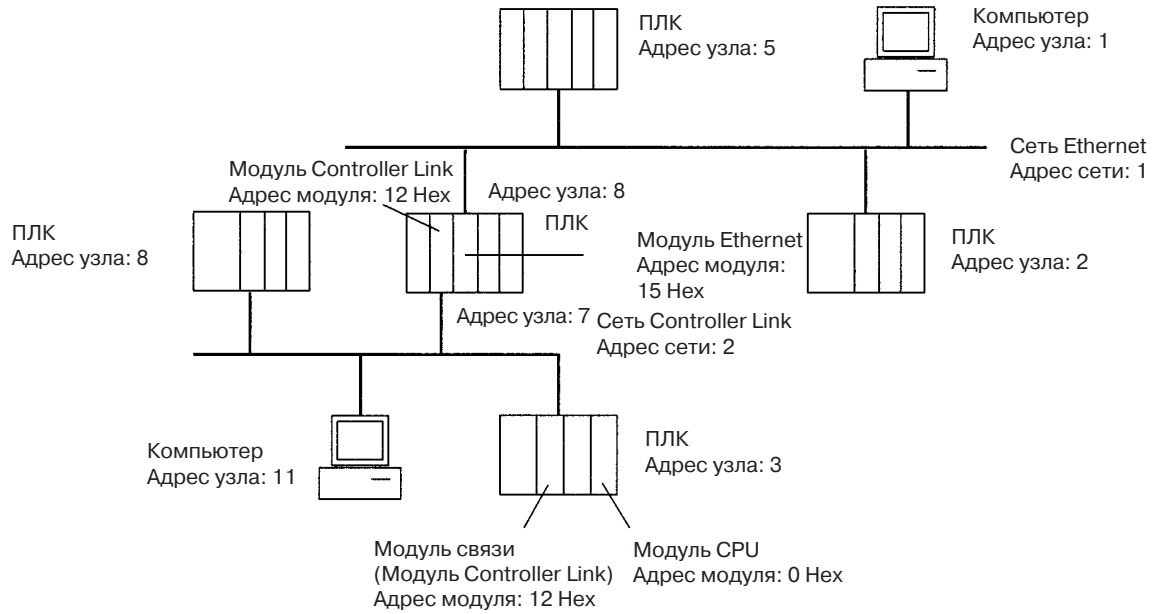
ПЛК
Адрес узла: 5

Компьютер
Адрес узла: 1

Сеть Ethernet
Адрес сети: 1

Модуль Controller Link
Адрес модуля: 12 Hex

Адрес узла: 8

ПЛК

ПЛК
Адрес узла: 8

Модуль Ethernet
Адрес модуля:
15 Hex

ПЛК
Адрес узла: 2

Адрес узла: 7

Сеть Controller Link
Адрес сети: 2

Компьютер
Адрес узла: 11

ПЛК
Адрес узла: 3

Модуль связи
(Модуль Controller Link)
Адрес модуля: 12 Hex

Модуль CPU
Адрес модуля: 0 Hex